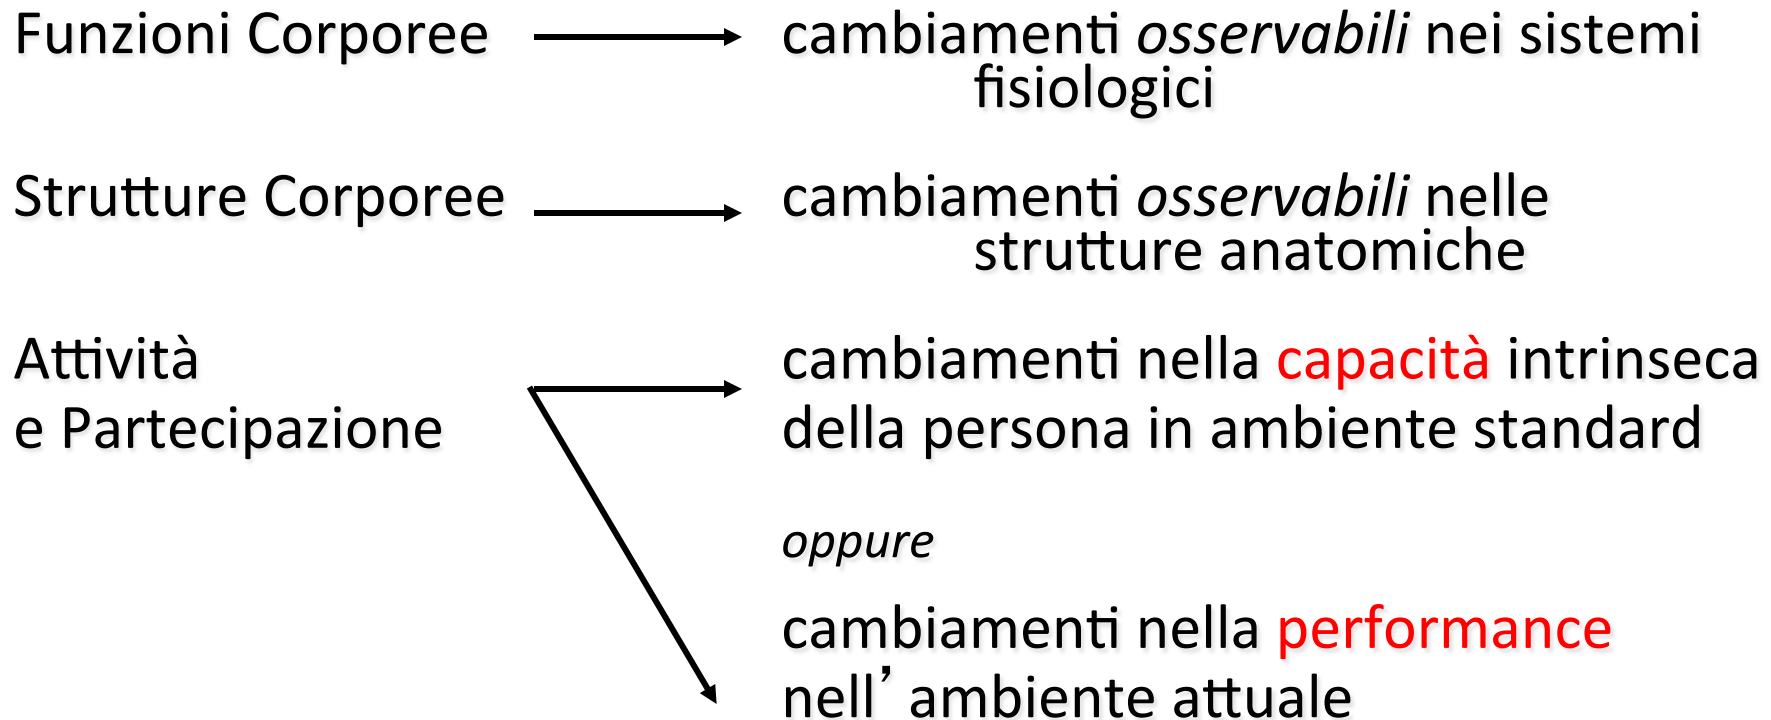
Funzioni Corporee → cambiamenti *osservabili* nei sistemi fisiologici

Strutture Corporee → cambiamenti *osservabili* nelle strutture anatomiche

Attività e Partecipazione → cambiamenti nella capacità intrinseca della persona in ambiente standard

*oppure*

cambiamenti nella performance nell’ambiente attuale